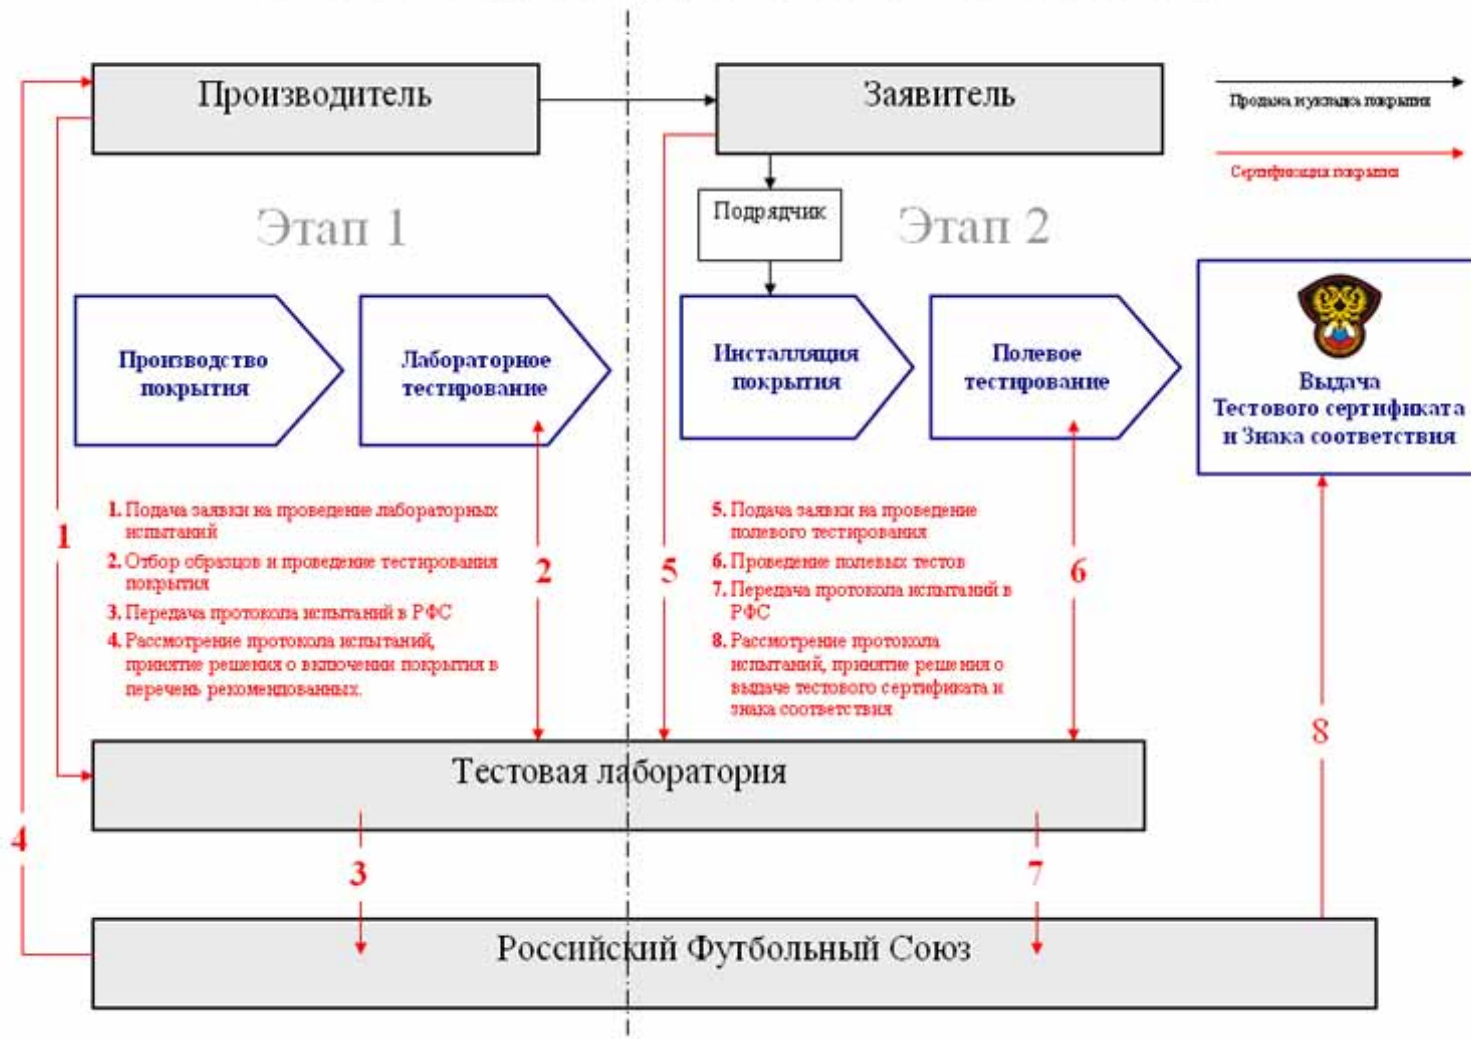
Производитель

Заявитель

Продажа и укладка покрытия

Сертификация покрытия

Подрядчик

Этап 1

Этап 2

Производство покрытия

Лабораторное тестирование

Инсталляция покрытия

Полевое тестирование

Выдача Тестового сертификата и Знака соответствия

1. Подача заявки на проведение лабораторных испытаний
2. Отбор образцов и проведение тестирования покрытия
3. Передача протокола испытаний в РФС
4. Рассмотрение протокола испытаний, принятие решения о включении покрытия в перечень рекомендованных.

5. Подача заявки на проведение полевого тестирования
6. Проведение полевых тестов
7. Передача протокола испытаний в РФС
8. Рассмотрение протокола испытаний, принятие решения о выдаче тестового сертификата и знака соответствия

1

2

5

6

8

Тестовая лаборатория

4

3

7

Российский Футбольный Союз